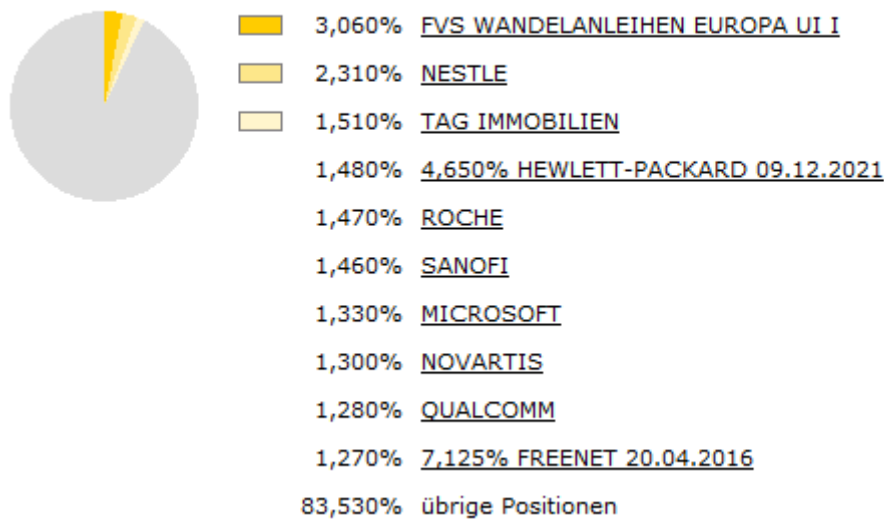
| | | |
|---|---|---|
| | 3,060% | FVS WANDELANLEIHEN EUROPA UI I |
| | 2,310% | NESTLE |
| | 1,510% | TAG IMMOBILIEN |
| | 1,480% | 4,650% HEWLETT-PACKARD 09.12.2021 |
| | 1,470% | ROCHE |
| | 1,460% | SANOFI |
| | 1,330% | MICROSOFT |
| | 1,300% | NOVARTIS |
| | 1,280% | QUALCOMM |
| | 1,270% | 7,125% FREENET 20.04.2016 |
| | 83,530% | übrige Positionen |